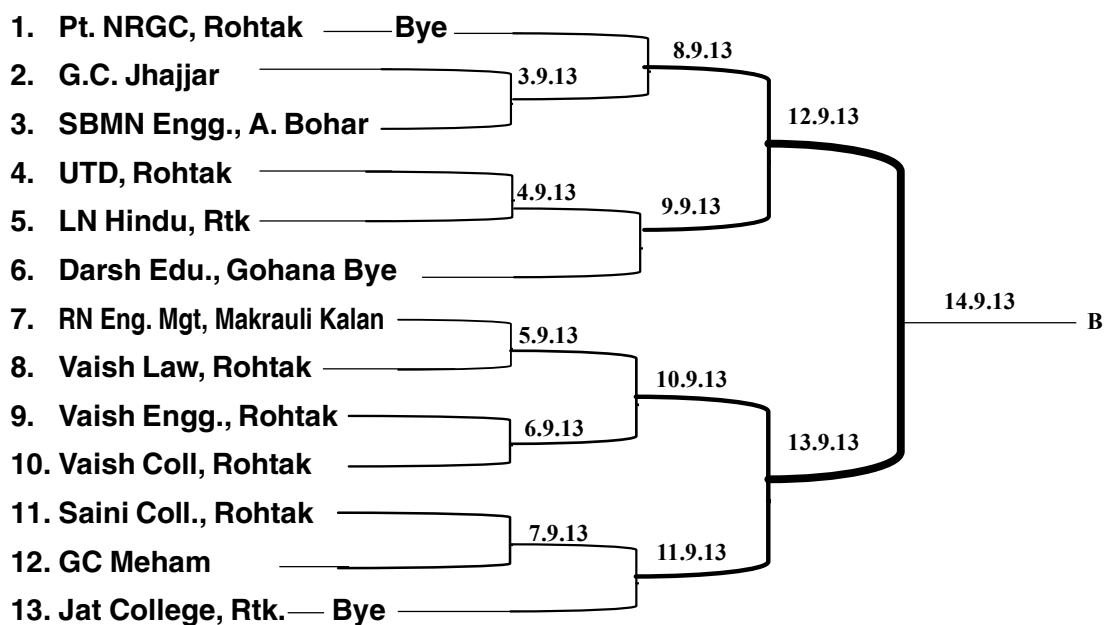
1. Pt. NRGC, Rohtak Bye
2. G.C. Jhajjar
3. SBMN Engg., A. Bohar
4. UTD, Rohtak
5. LN Hindu, Rtk
6. Darsh Edu., Gohana Bye
7. RN Eng. Mgt, Makrauli Kalan
8. Vaish Law, Rohtak
9. Vaish Engg., Rohtak
10. Vaish Coll, Rohtak
11. Saini Coll., Rohtak
12. GC Meham
13. Jat College, Rtk. Bye

3.9.13
8.9.13
12.9.13
4.9.13
9.9.13
14.9.13
B
5.9.13
10.9.13
6.9.13
13.9.13
7.9.13
11.9.13